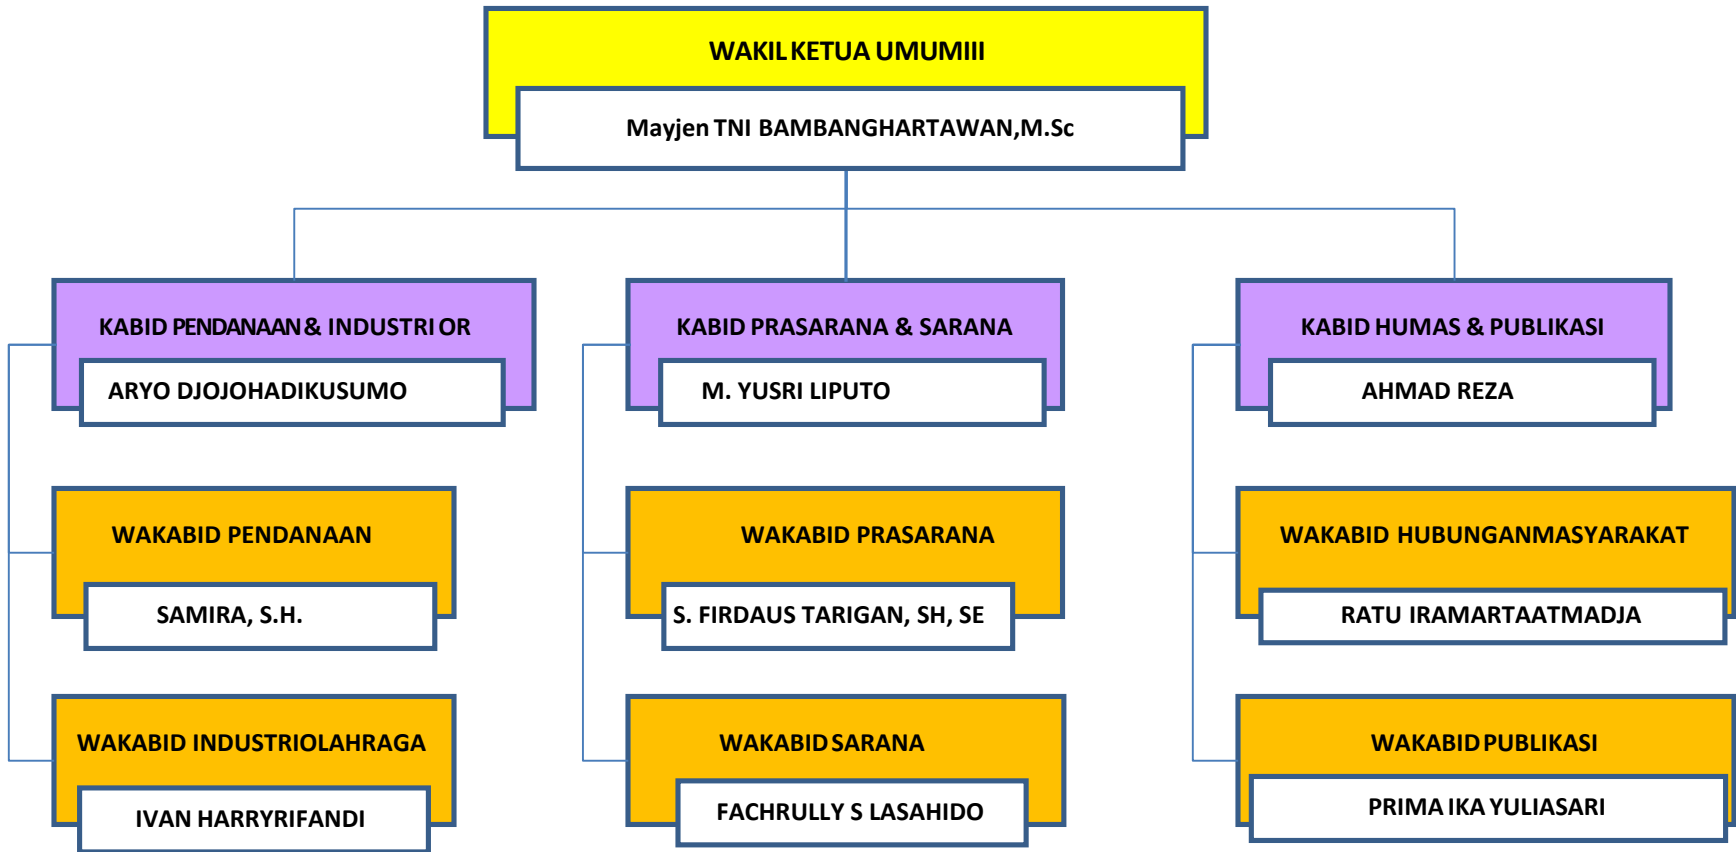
WAKIL KETUA UMUMIII

Mayjen TNI BAMBANGHARTAWAN,M.Sc

KABID PENDANAAN & INDUSTRI OR

ARYO DJOJOHADIKUSUMO

KABID PRASARANA & SARANA

M. YUSRI LIPUTO

KABID HUMAS & PUBLIKASI

AHMAD REZA

WAKABID PENDANAAN

SAMIRA, S.H.

WAKABID PRASARANA

S. FIRDAUS TARIGAN, SH, SE

WAKABID HUBUNGANMASYARAKAT

RATU IRAMARTAATMADJA

WAKABID INDUSTRIOLAHRAGA

IVAN HARRYRIFANDI

WAKABID SARANA

FACHRULLY S LASAHIDO

WAKABID PUBLIKASI

PRIMA IKA YULIASARI